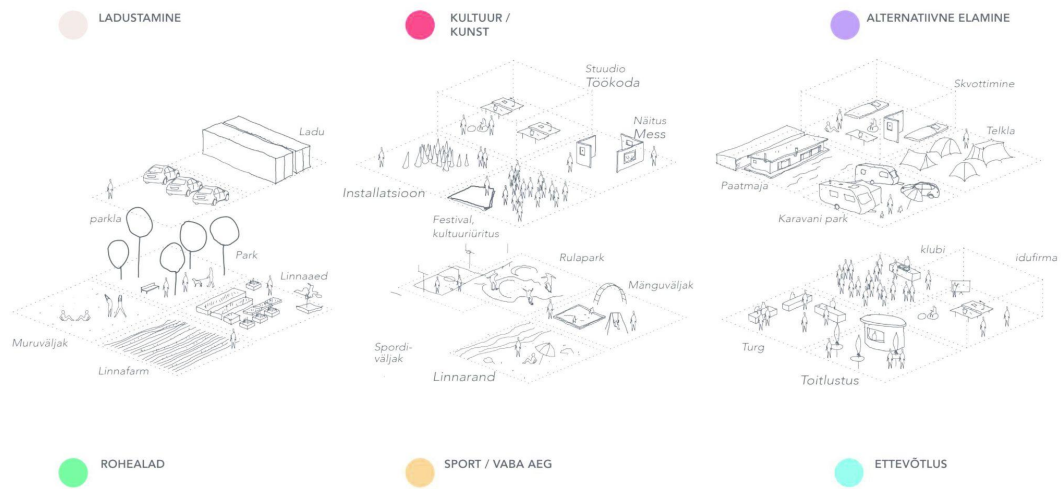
LADUSTAMINE

KULTUUR / KUNST

ALTERNATIIVNE ELAMINE

Ladu

parkla

Park

Linnaaed

Muruväljak

Linnafarm

Stuudio
Töökoda

Näitus
Mess

Installatsioon

Festival, kultuuriüritus

Rulapark

Mänguväljak

Spordiväljak

Linnarand

Skvottimine

Telkla

Paatmaja

Karavani park

klubi

idufirma

Turg

Toitlustus

ROHEALAD

SPORT / VABA AEG

ETTEVÕTLUS